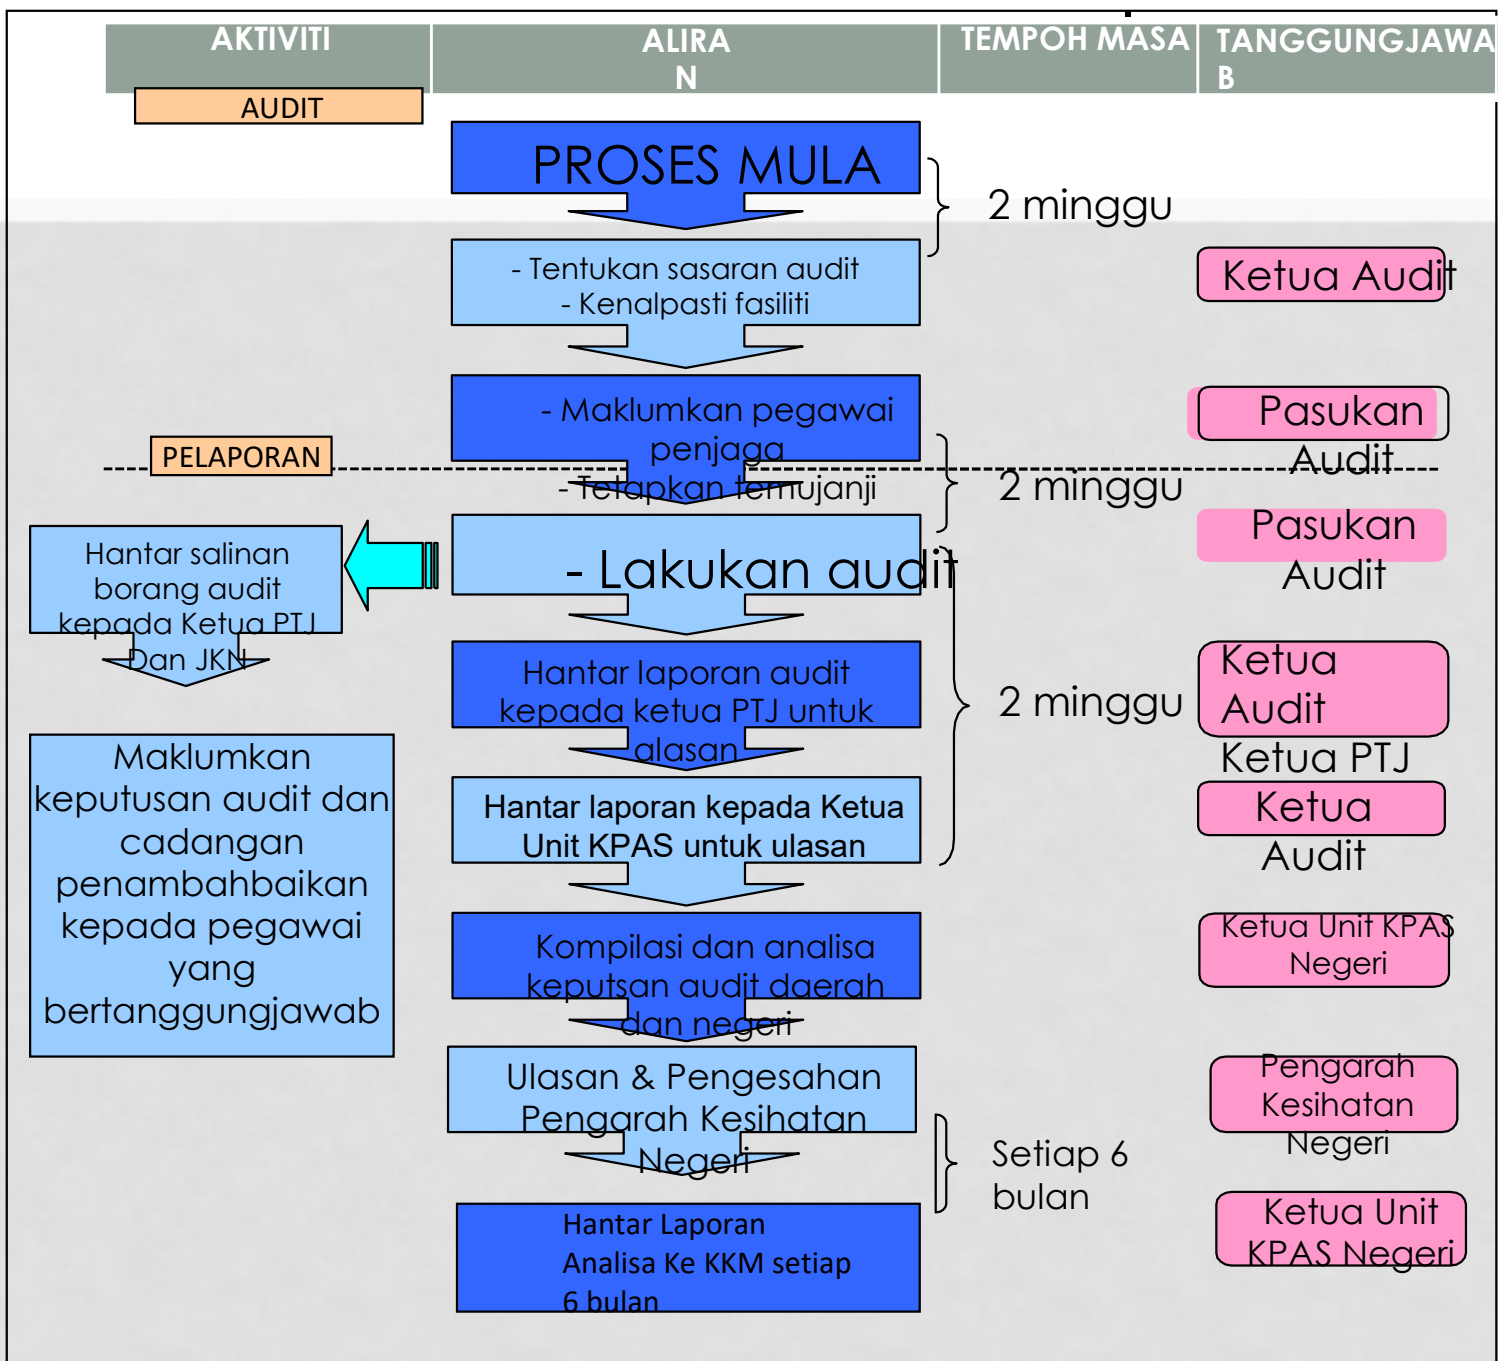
| AKTIVITI | ALIRAN | TEMPOH MASA | TANGGUNGJAWAB |
|---|---|---|---|

AUDIT

PROSES MULA

2 minggu

- Tentukan sasaran audit
- Kenalpasti fasiliti

Ketua Audit

- Maklumkan pegawai penjaga
- Tetapkan temujanji

Pasukan Audit

PELAPORAN

2 minggu

Pasukan Audit

Hantar salinan borang audit kepada Ketua PTJ Dan JKN

- Lakukan audit

Hantar laporan audit kepada ketua PTJ untuk ulasan

2 minggu

Ketua Audit

Ketua PTJ

Maklumkan keputusan audit dan cadangan penambahbaikan kepada pegawai yang bertanggungjawab

Hantar laporan kepada Ketua Unit KPAS untuk ulasan

Ketua Audit

Kompilasi dan analisa keputsan audit daerah dan negeri

Ketua Unit KPAS Negeri

Ulasan & Pengesahan Pengarah Kesihatan Negeri

Pengarah Kesihatan Negeri

Setiap 6 bulan

Hantar Laporan Analisa Ke KKM setiap 6 bulan

Ketua Unit KPAS Negeri